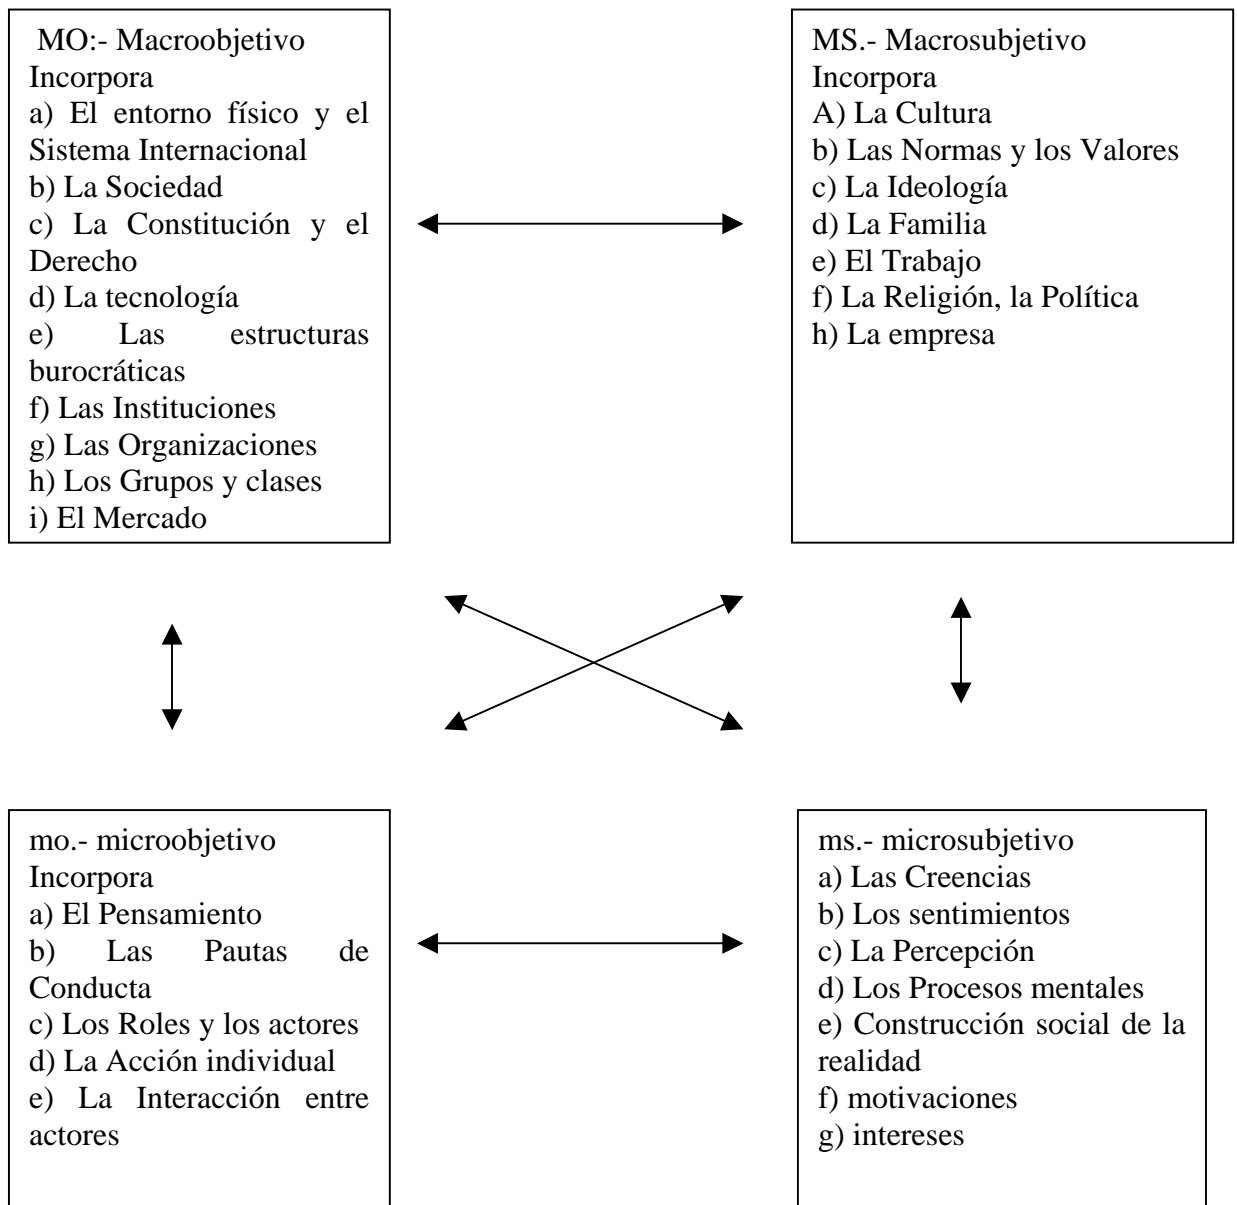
MO:- Macroobjetivo
Incorpora
a) El entorno físico y el Sistema Internacional
b) La Sociedad
c) La Constitución y el Derecho
d) La tecnología
e) Las estructuras burocráticas
f) Las Instituciones
g) Las Organizaciones
h) Los Grupos y clases
i) El Mercado

MS.- Macrosubjetivo
Incorpora
A) La Cultura
b) Las Normas y los Valores
c) La Ideología
d) La Familia
e) El Trabajo
f) La Religión, la Política
h) La empresa

mo.- microobjetivo
Incorpora
a) El Pensamiento
b) Las Pautas de Conducta
c) Los Roles y los actores
d) La Acción individual
e) La Interacción entre actores

ms.- microsubjetivo
a) Las Creencias
b) Los sentimientos
c) La Percepción
d) Los Procesos mentales
e) Construcción social de la realidad
f) motivaciones
g) intereses